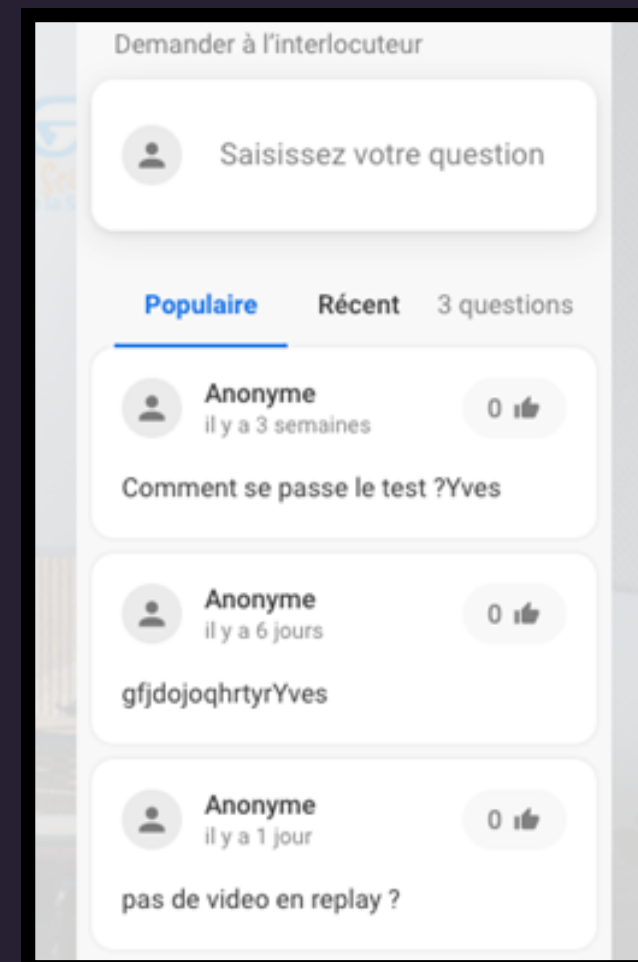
Demander à l'interlocuteur

Saisissez votre question

Populaire Récent 3 questions

Anonyme
il y a 3 semaines
0

Comment se passe le test ?Yves

Anonyme
il y a 6 jours
0

gfjdojoqhrtyrYves

Anonyme
il y a 1 jour
0

pas de video en replay ?